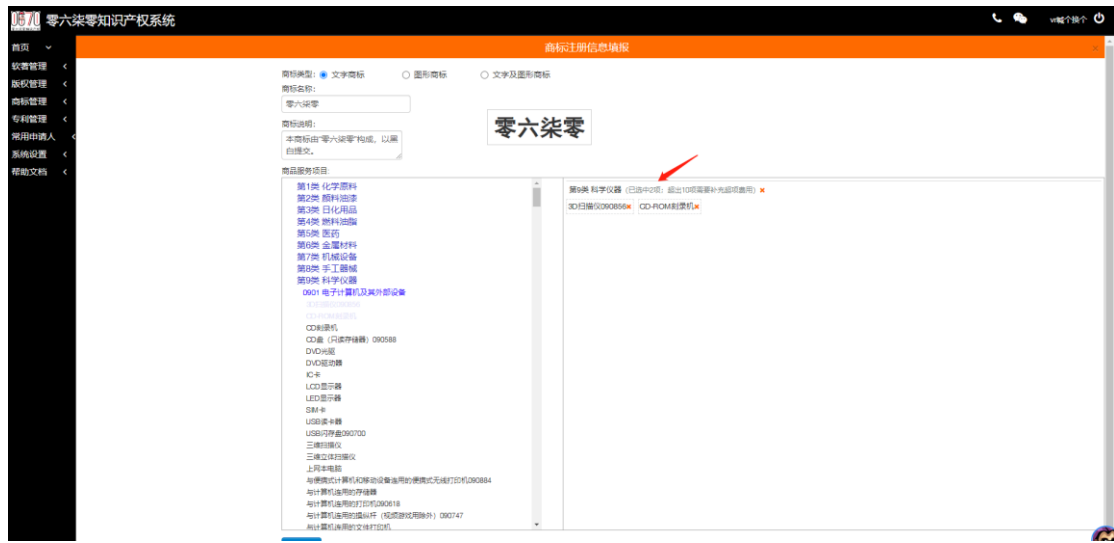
零六柒零知识产权系统

vr帐个独个

首页
软著管理
版权管理
商标管理
专利管理
常用申请人
系统设置
帮助文档

商标注册信息填报

商标类型: 文字商标 图形商标 文字及图形商标
商标名称:
零六柒零
商标说明:
本商标由"零六柒零"构成，以黑白提交。

零六柒零

商品服务项目:
第1类 化学原料
第2类 颜料油漆
第3类 日化用品
第4类 燃料油脂
第5类 医药
第6类 金属材料
第7类 机械设备
第8类 手工器械
第9类 科学仪器
0901 电子计算机及其外部设备
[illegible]
CD-ROM刻录机
CD刻录机
CD盘（只读存储器）090588
DVD光驱
DVD驱动器
IC卡
LCD显示器
LED显示器
SIM卡
USB读卡器
USB闪存盘090700
三维扫描仪
三维立体扫描仪
上网本电脑
与便携式计算机和移动设备连用的便携式无线打印机090884
与计算机连用的存储器
与计算机连用的打印机090618
与计算机连用的操纵杆（视频游戏用除外）090747
与计算机连用的文件打印机

第9类 科学仪器（已选中2项；超出10项需要补充额项费用）
3D扫描仪090856 CD-ROM刻录机